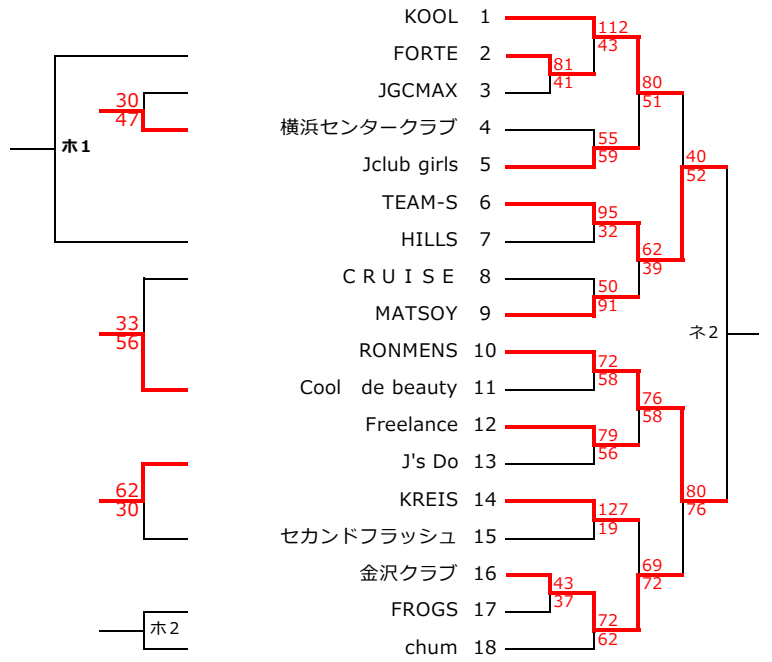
KOOL 1
FORTE 2
JGCMAX 3
横浜センタークラブ 4
Jclub girls 5
TEAM-S 6
HILLS 7
C R U I S E 8
MATSOY 9
RONMENS 10
Cool de beauty 11
Freelance 12
J's Do 13
KREIS 14
セカンドフラッシュ 15
金沢クラブ 16
FROGS 17
chum 18

112
43
81
41
80
51
55
59
40
52
95
32
62
39
50
91
72
58
76
58
79
56
80
76
127
19
69
72
43
37
72
62

ネ2

ホ1
30
47
33
56
62
30
ホ2